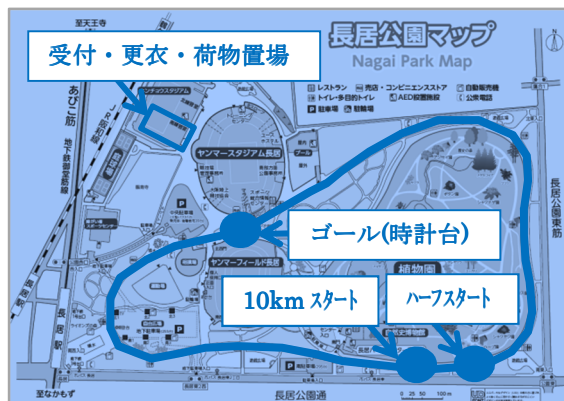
受付・更衣・荷物置場

長居公園マップ
Nagai Park Map

至天王寺

あびこ筋

ヤンマースタジアム長居

ヤンマーフィールド長居

植物園

ゴール(時計台)

10km スタート

ハーフスタート

長居駅

長居公園通

長居公園東筋

至なかもず

レストラン
売店・コンビニエンスストア
自動販売機
トイレ・多目的トイレ
AED設置施設
公衆電話
駐車場
駐輪場

0 50 100 150